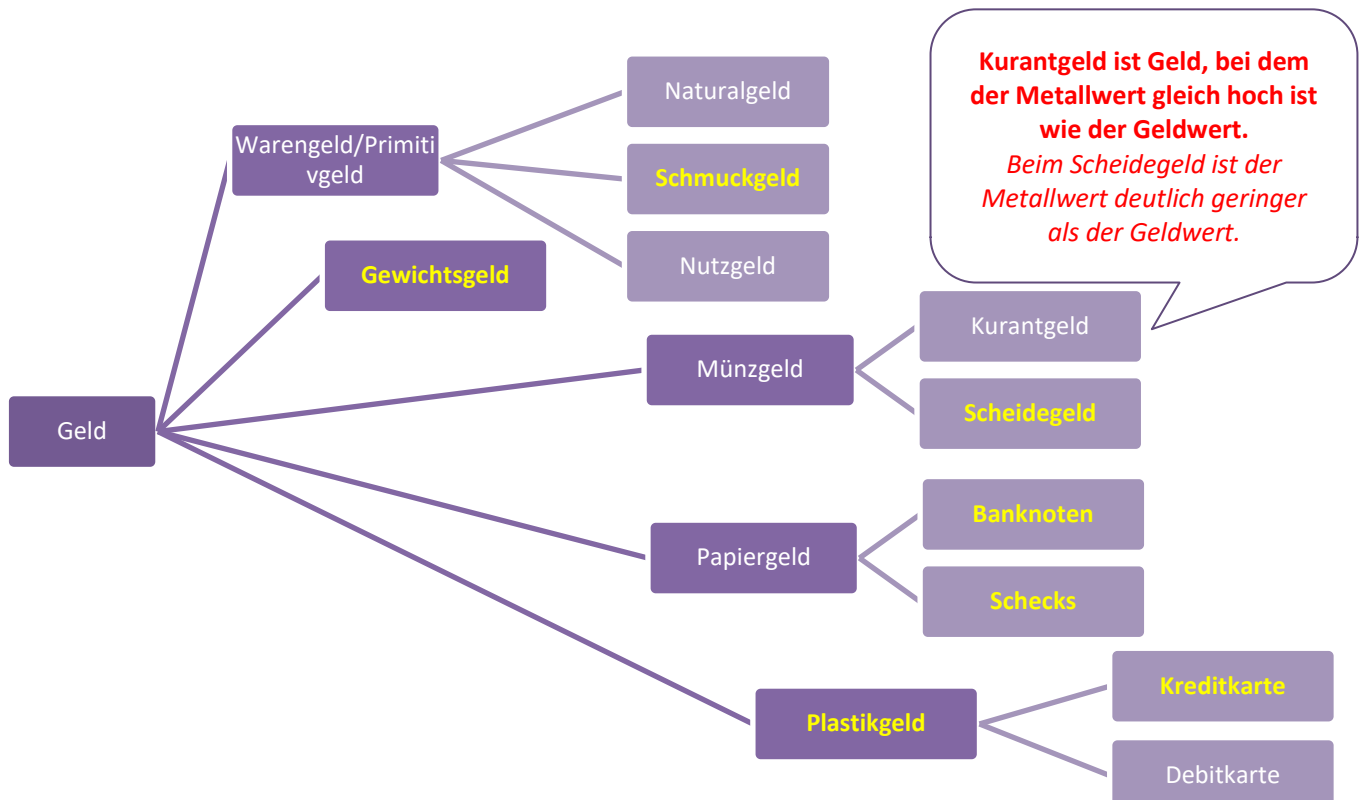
Geld

Warengeld/Primitivgeld

Naturalgeld

Schmuckgeld

Nutzgeld

Gewichtsgeld

Münzgeld

Kurantgeld

Scheidegeld

Papiergeld

Banknoten

Schecks

Plastikgeld

Kreditkarte

Debitkarte

Kurantgeld ist Geld, bei dem der Metallwert gleich hoch ist wie der Geldwert.
Beim Scheidegeld ist der Metallwert deutlich geringer als der Geldwert.